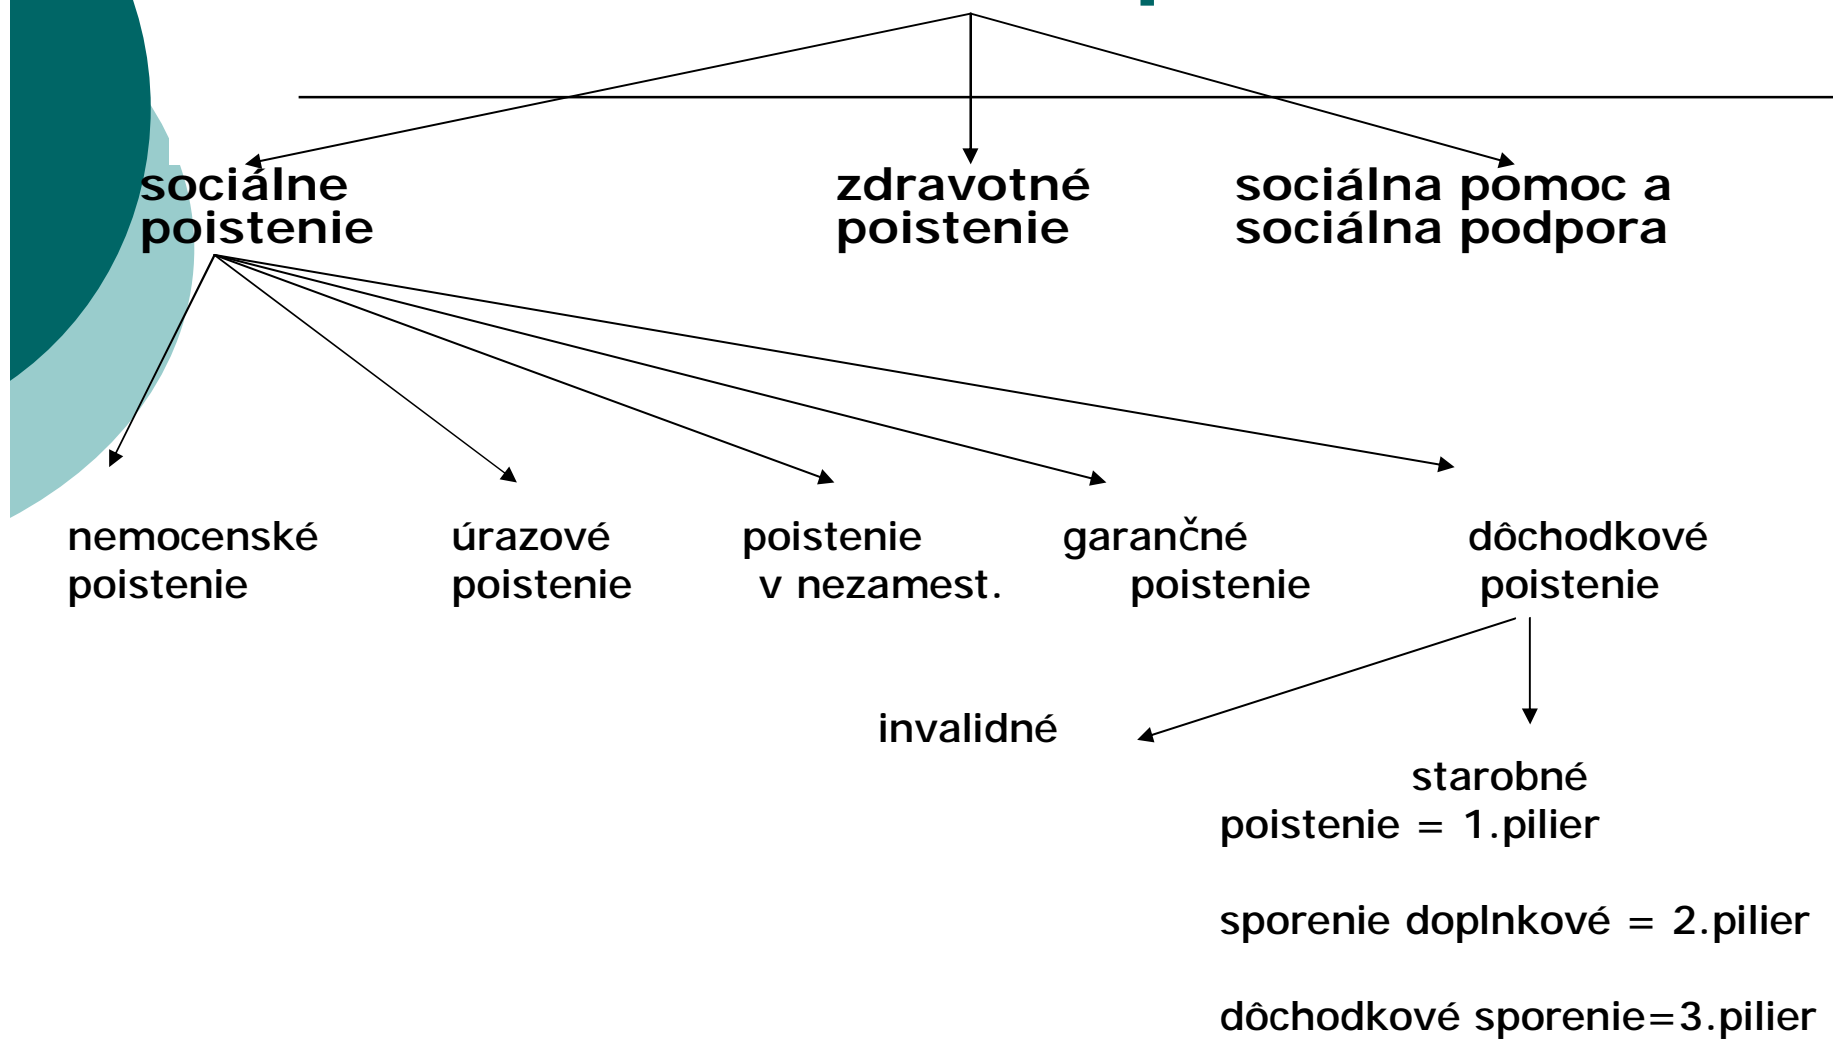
sociálne poistenie

zdravotné poistenie

sociálna pomoc a sociálna podpora

nemocenské poistenie

úrazové poistenie

poistenie v nezamest.

garančné poistenie

dôchodkové poistenie

invalidné

starobné poistenie = 1.pilier

sporenie doplnkové = 2.pilier

dôchodkové sporenie=3.pilier